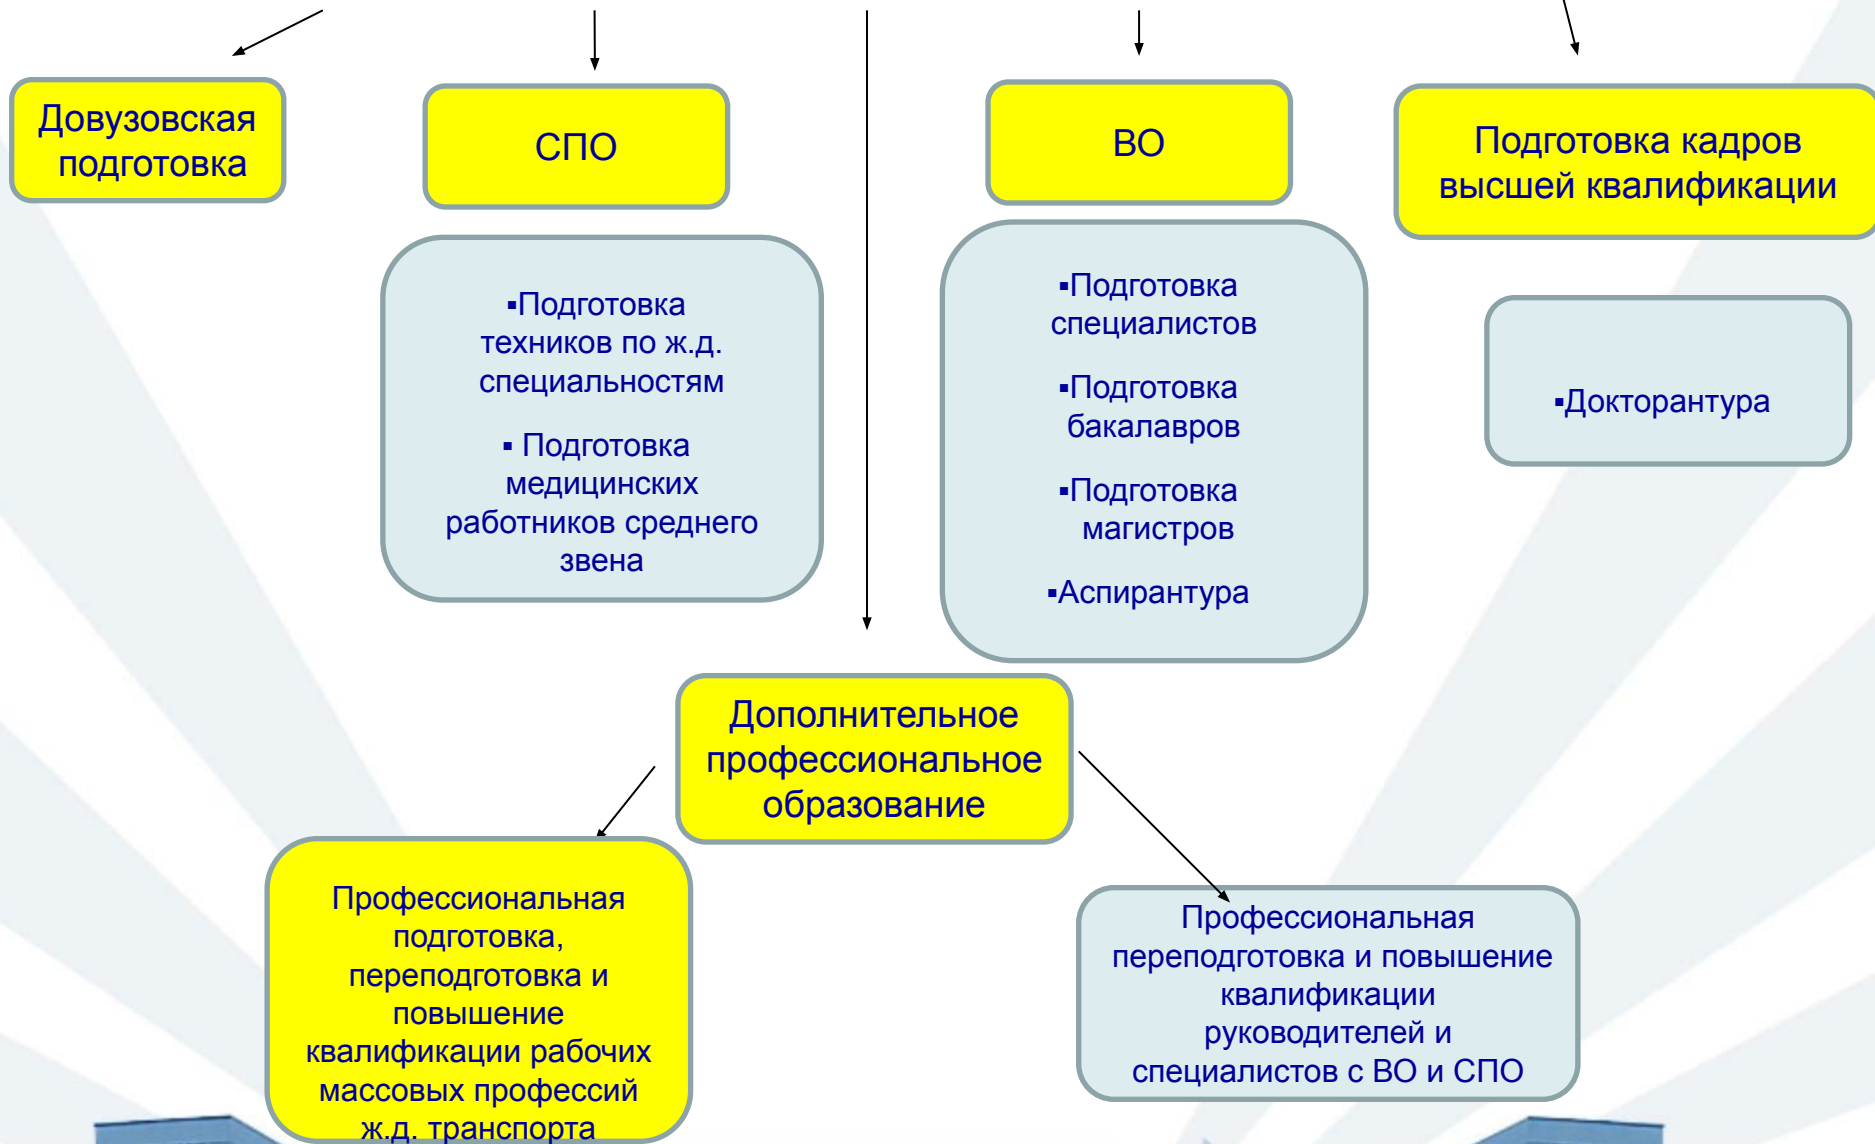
Довузовская подготовка

СПО

ВО

Подготовка кадров высшей квалификации

▪Подготовка техников по ж.д. специальностям

▪ Подготовка медицинских работников среднего звена

▪Подготовка специалистов

▪Подготовка бакалавров

▪Подготовка магистров

▪Аспирантура

▪Докторантура

Дополнительное профессиональное образование

Профессиональная подготовка, переподготовка и повышение квалификации рабочих массовых профессий ж.д. транспорта

Профессиональная переподготовка и повышение квалификации руководителей и специалистов с ВО и СПО